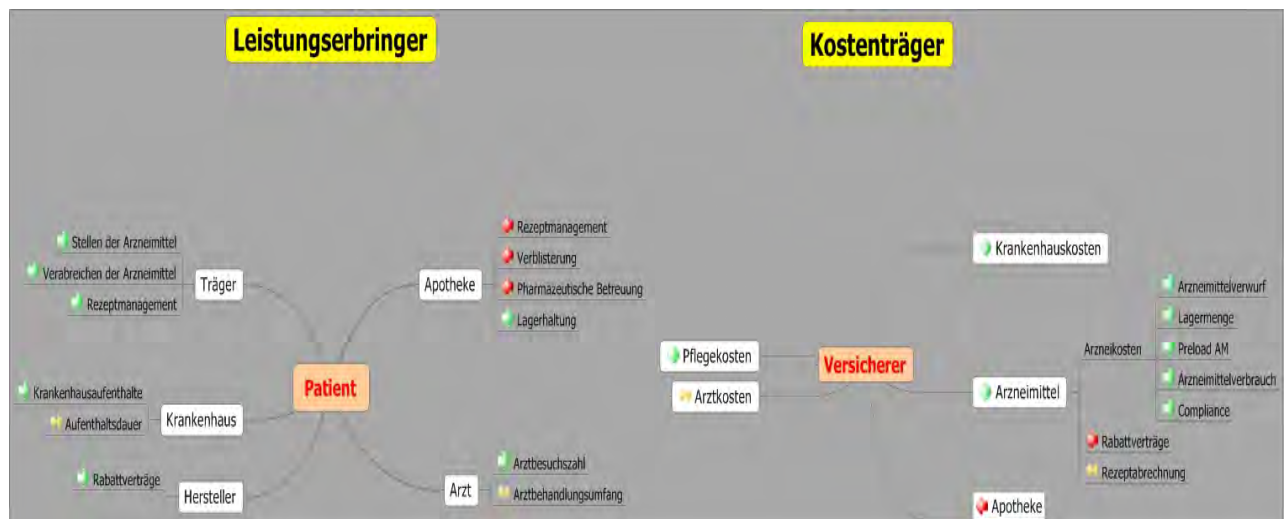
Leistungserbringer

Kostenträger

Stellen der Arzneimittel
Verabreichen der Arzneimittel
Rezeptmanagement
Träger

Krankenhausaufenthalte
Aufenthaltsdauer
Krankenhaus

Rabattverträge
Hersteller

Patient

Apotheke
Rezeptmanagement
Verblisterung
Pharmazeutische Betreuung
Lagerhaltung

Arzt
Arztbesuchszahl
Arztbehandlungsumfang

Versicherer
Pflegekosten
Arztkosten
Krankenhauskosten
Arzneimittel
Arzneikosten
Arzneimittelverwurf
Lagermenge
Preload AM
Arzneimittelverbrauch
Compliance
Rabattverträge
Rezeptabrechnung
Apotheke